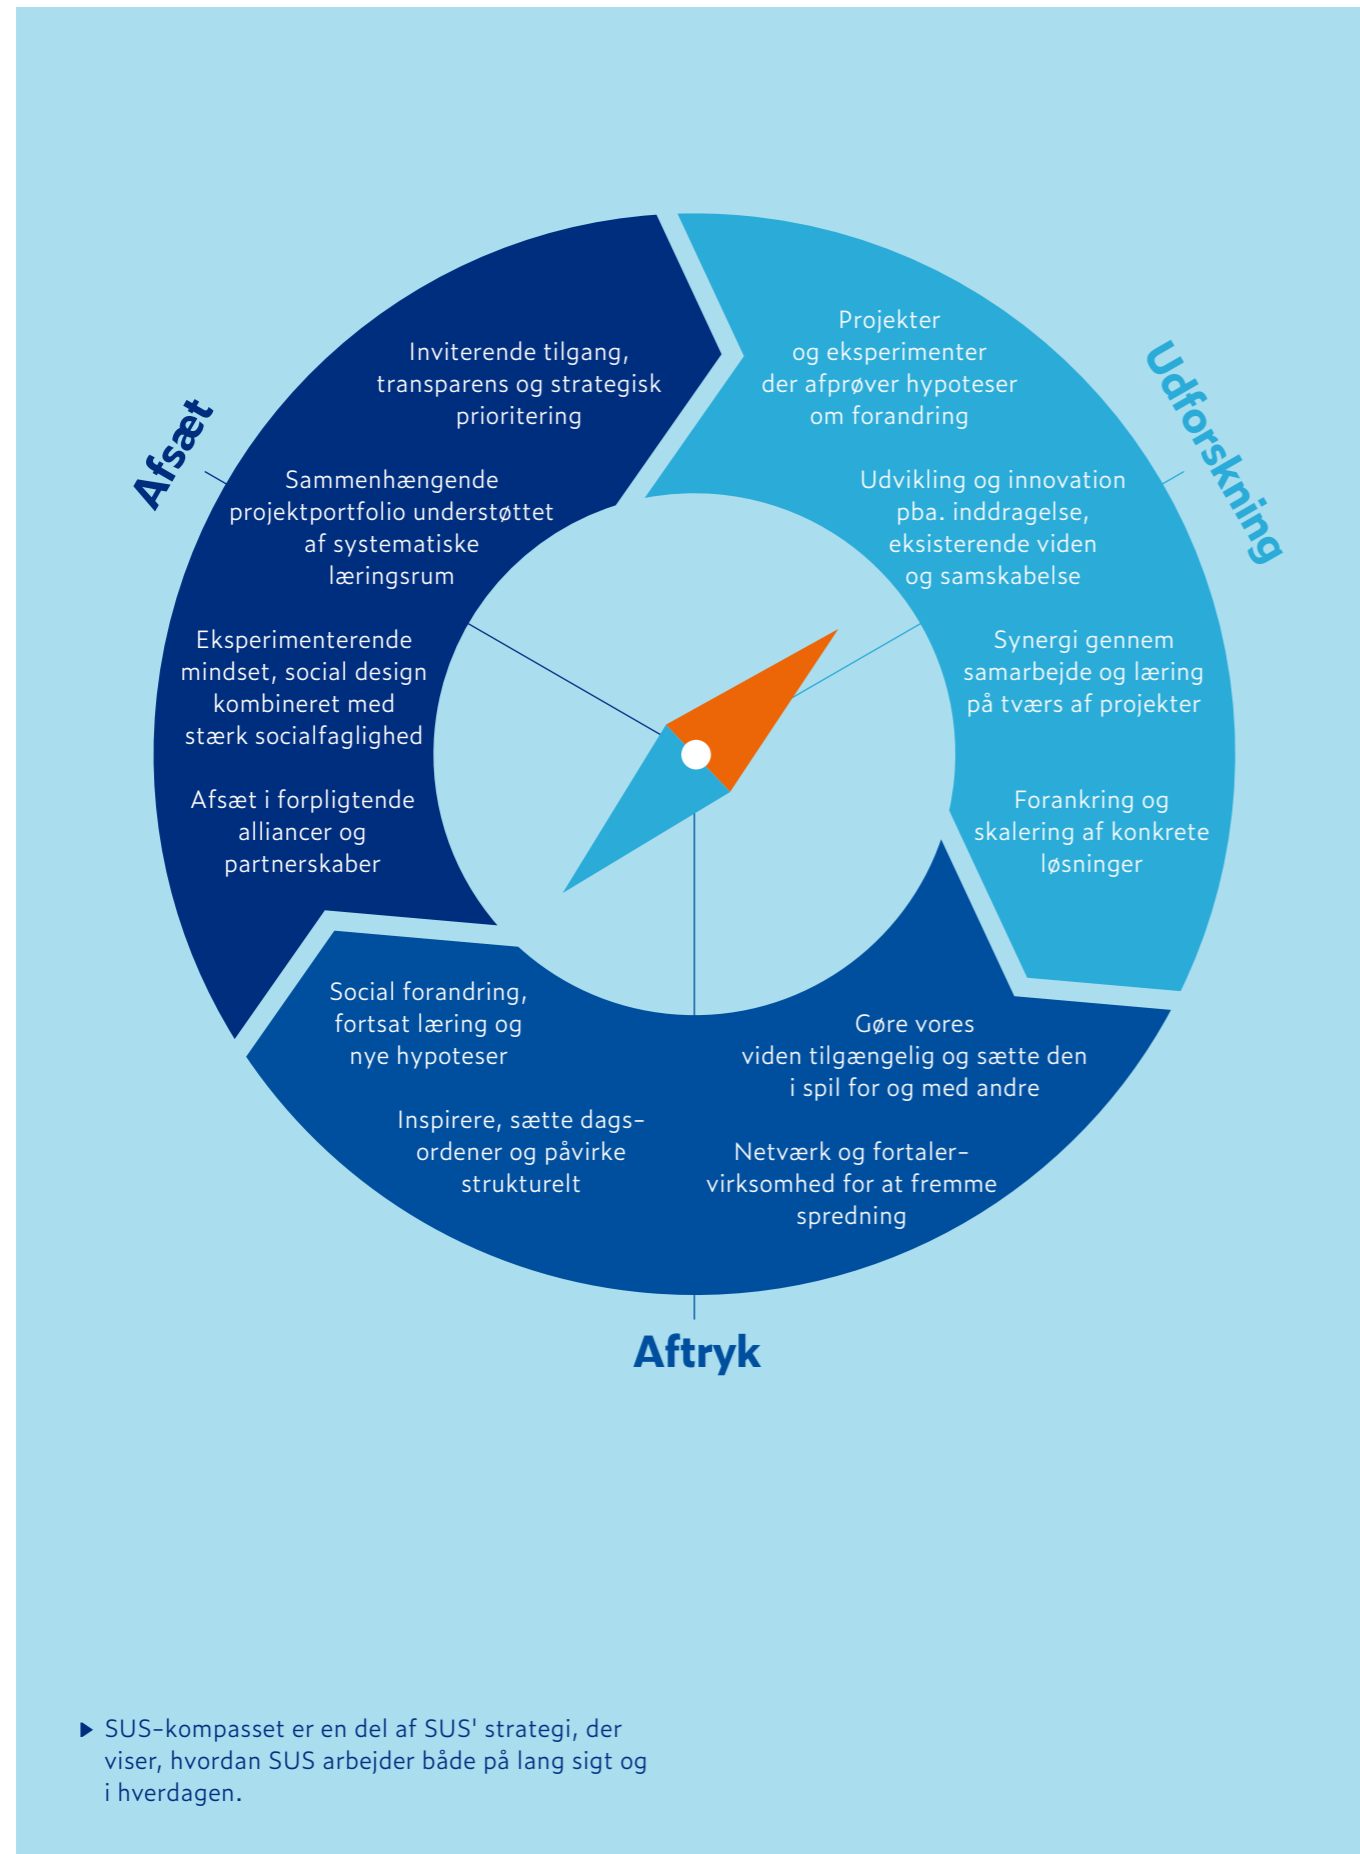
Afsæt

Inviterende tilgang, transparens og strategisk prioritering

Sammenhængende projektportfolio understøttet af systematiske læringsrum

Eksperimenterende mindset, social design kombineret med stærk socialfaglighed

Afsæt i forpligtende alliancer og partnerskaber

Udforskning

Projekter og eksperimenter der afprøver hypoteser om forandring

Udvikling og innovation pba. inddragelse, eksisterende viden og samskabelse

Synergi gennem samarbejde og læring på tværs af projekter

Forankring og skalering af konkrete løsninger

Social forandring, fortsat læring og nye hypoteser

Inspirere, sætte dagsordener og påvirke strukturelt

Gøre vores viden tilgængelig og sætte den i spil for og med andre

Netværk og fortalervirksomhed for at fremme spredning

Aftryk

SUS-kompasset er en del af SUS' strategi, der viser, hvordan SUS arbejder både på lang sigt og i hverdagen.